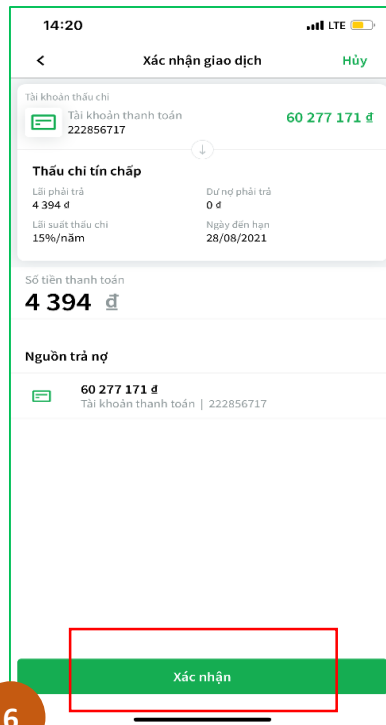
14:20

LTE

<

Xác nhận giao dịch

Hủy

Tài khoản thấu chi

Tài khoản thanh toán
222856717

60 277 171 đ

Thấu chi tín chấp

Lãi phải trả
4 394 đ

Dư nợ phải trả
0 đ

Lãi suất thấu chi
15%/năm

Ngày đến hạn
28/08/2021

Số tiền thanh toán

4 394 đ

Nguồn trả nợ

60 277 171 đ
Tài khoản thanh toán | 222856717

Xác nhận

6